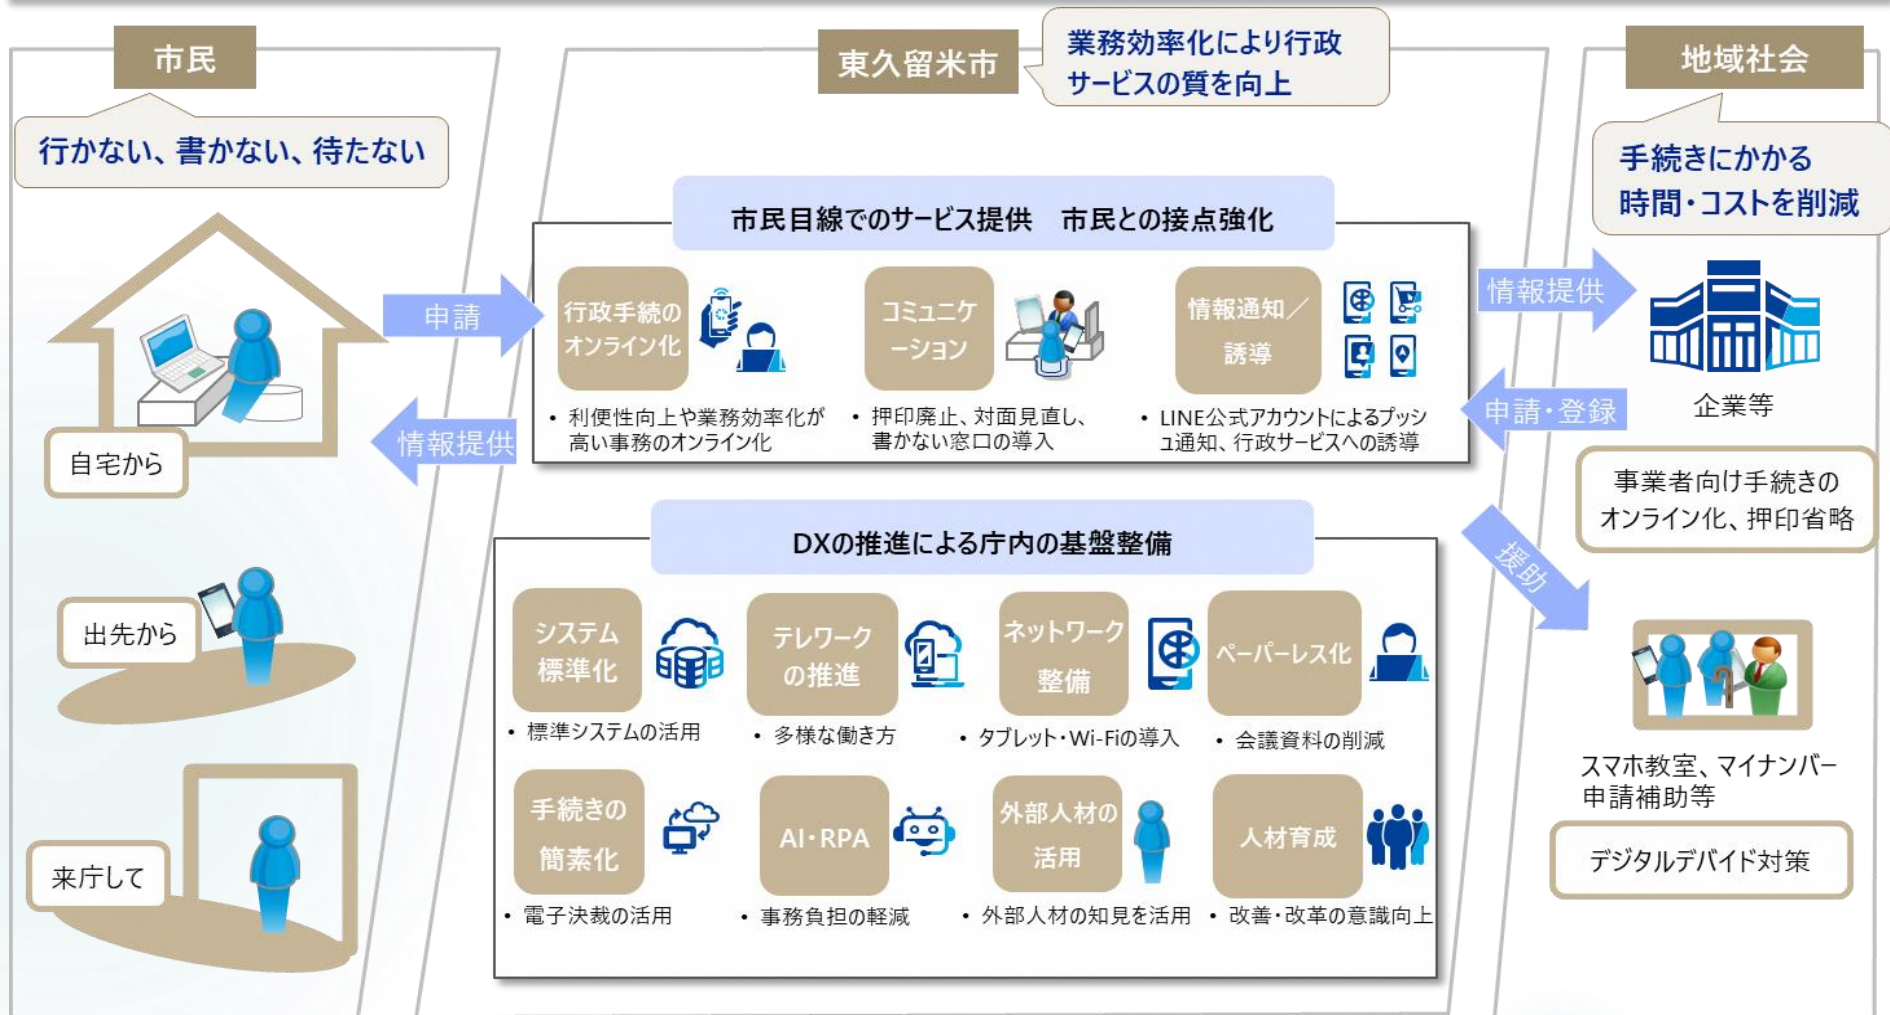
市民

行かない、書かない、待たない

自宅から

出先から

来庁して

申請

情報提供

東久留米市

業務効率化により行政サービスの質を向上

市民目線でのサービス提供　市民との接点強化

行政手続のオンライン化

• 利便性向上や業務効率化が高い事務のオンライン化

コミュニケーション

• 押印廃止、対面見直し、書かない窓口の導入

情報通知／誘導

• LINE公式アカウントによるプッシュ通知、行政サービスへの誘導

DXの推進による庁内の基盤整備

システム標準化

• 標準システムの活用

テレワークの推進

• 多様な働き方

ネットワーク整備

• タブレット・Wi-Fiの導入

ペーパーレス化

• 会議資料の削減

手続きの簡素化

• 電子決裁の活用

AI・RPA

• 事務負担の軽減

外部人材の活用

• 外部人材の知見を活用

人材育成

• 改善・改革の意識向上

地域社会

手続きにかかる時間・コストを削減

情報提供

申請・登録

企業等

事業者向け手続きのオンライン化、押印省略

援助

スマホ教室、マイナンバー申請補助等

デジタルデバイド対策